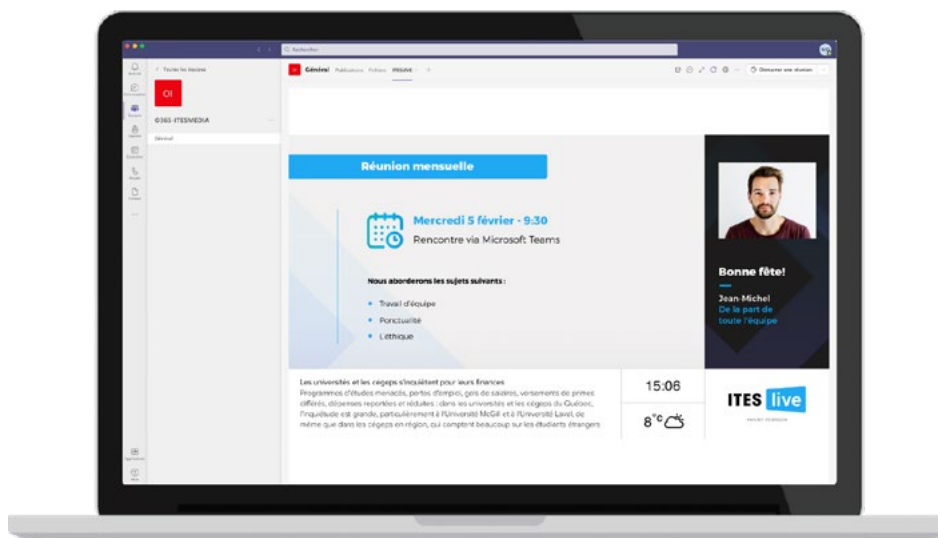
Rechercher

< Toutes les équipes

OI

O365-ITESMEDIA

Général

Général Publications Fichiers PREUVE +

Démarrer une réunion

Réunion mensuelle

Mercredi 5 février - 9:30

Rencontre via Microsoft Teams

Nous aborderons les sujets suivants :

• Travail d'équipe

• Ponctualité

• L'éthique

Bonne fête!

Jean-Michel

De la part de toute l'équipe

Les universités et les cégeps s'inquiètent pour leurs finances

Programmes d'études menacés, pertes d'emploi, gels de salaires, versements de primes différés, dépenses reportées et réduites : dans les universités et les cégeps du Québec, l'inquiétude est grande, particulièrement à l'Université McGill et à l'Université Laval, de même que dans les cégeps en région, qui comptent beaucoup sur les étudiants étrangers

15:06

8°C

ITES live